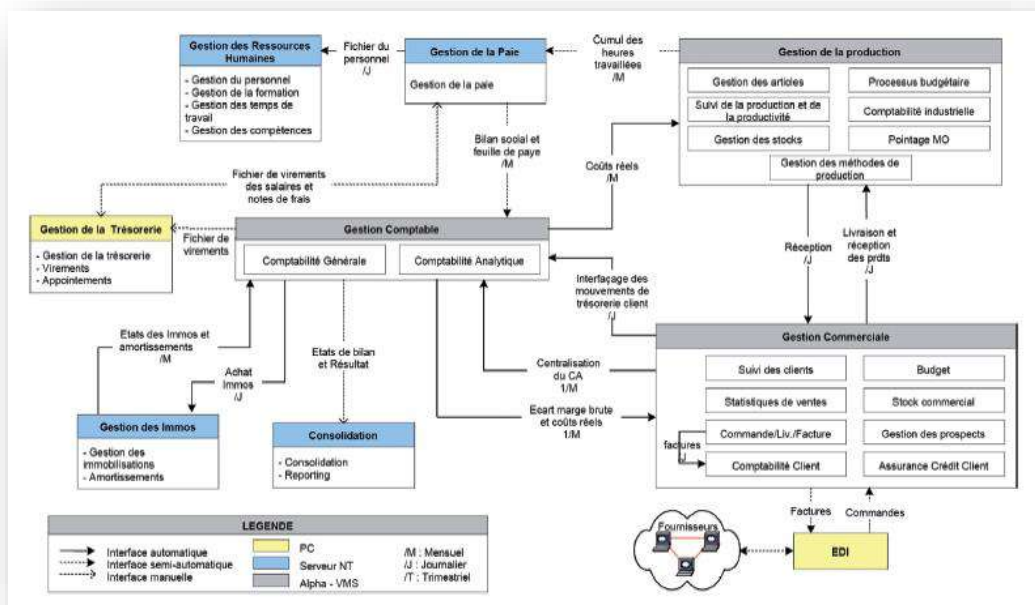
Gestion des Ressources Humaines

- Gestion du personnel
- Gestion de la formation
- Gestion des temps de travail
- Gestion des compétences

Fichier du personnel /J

Gestion de la Paie

Gestion de la paie

Cumul des heures travaillées /M

Gestion de la production

Gestion des articles

Processus budgétaire

Suivi de la production et de la productivité

Comptabilité industrielle

Gestion des stocks

Pointage MO

Gestion des méthodes de production

Bilan social et feuille de paye /M

Coûts réels /M

Fichier de virements des salaires et notes de frais

Gestion de la Trésorerie

- Gestion de la trésorerie
- Virements
- Appointements

Fichier de virements

Gestion Comptable

Comptabilité Générale

Comptabilité Analytique

Réception /J

Livraison et réception des prdts /J

Interfaçage des mouvements de trésorerie client /J

Etats des Immos et amortissements /M

Achat Immos /J

Etats de bilan et Résultat

Centralisation du CA 1/M

Ecart marge brute et coûts réels 1/M

Gestion Commerciale

Suivi des clients

Budget

Statistiques de ventes

Stock commercial

Commande/Liv./Facture

Gestion des prospects

factures /J

Comptabilité Client

Assurance Crédit Client

Gestion des Immos

- Gestion des immobilisations
- Amortissements

Consolidation

- Consolidation
- Reporting

Factures

Commandes

Fournisseurs

EDI

LEGENDE

Interface automatique
Interface semi-automatique
Interface manuelle

PC
Serveur NT
Alpha - VMS

/M : Mensuel
/J : Journalier
/T : Trimestriel